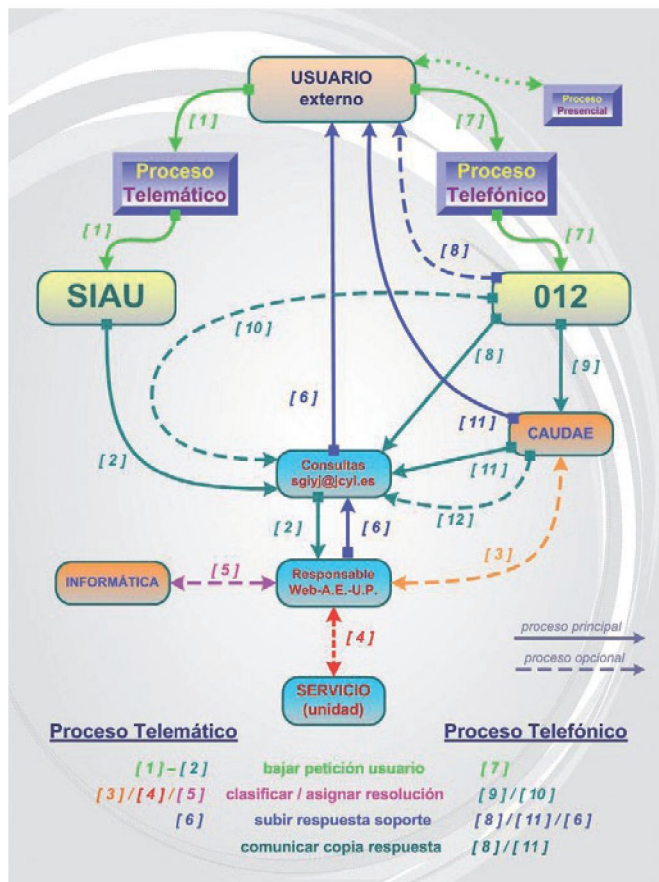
USUARIO externo

Proceso Presencial

[1]

[7]

Proceso Telemático

Proceso Telefónico

[1]

[7]

[8]

SIAU

012

[10]

[8]

[9]

[6]

[11]

CAUDAE

[2]

Consultas sgiyj@jcyl.es

[11]

[2]

[6]

[12]

[3]

INFORMÁTICA

[5]

Responsable Web-A.E.-U.P.

[4]

proceso principal

proceso opcional

SERVICIO (unidad)

Proceso Telemático

Proceso Telefónico

| | | |
|---|---|---|
| [1] - [2] | bajar petición usuario | [7] |
| [3] / [4] / [5] | clasificar / asignar resolución | [9] / [10] |
| [6] | subir respuesta soporte | [8] / [11] / [6] |
| | comunicar copia respuesta | [8] / [11] |